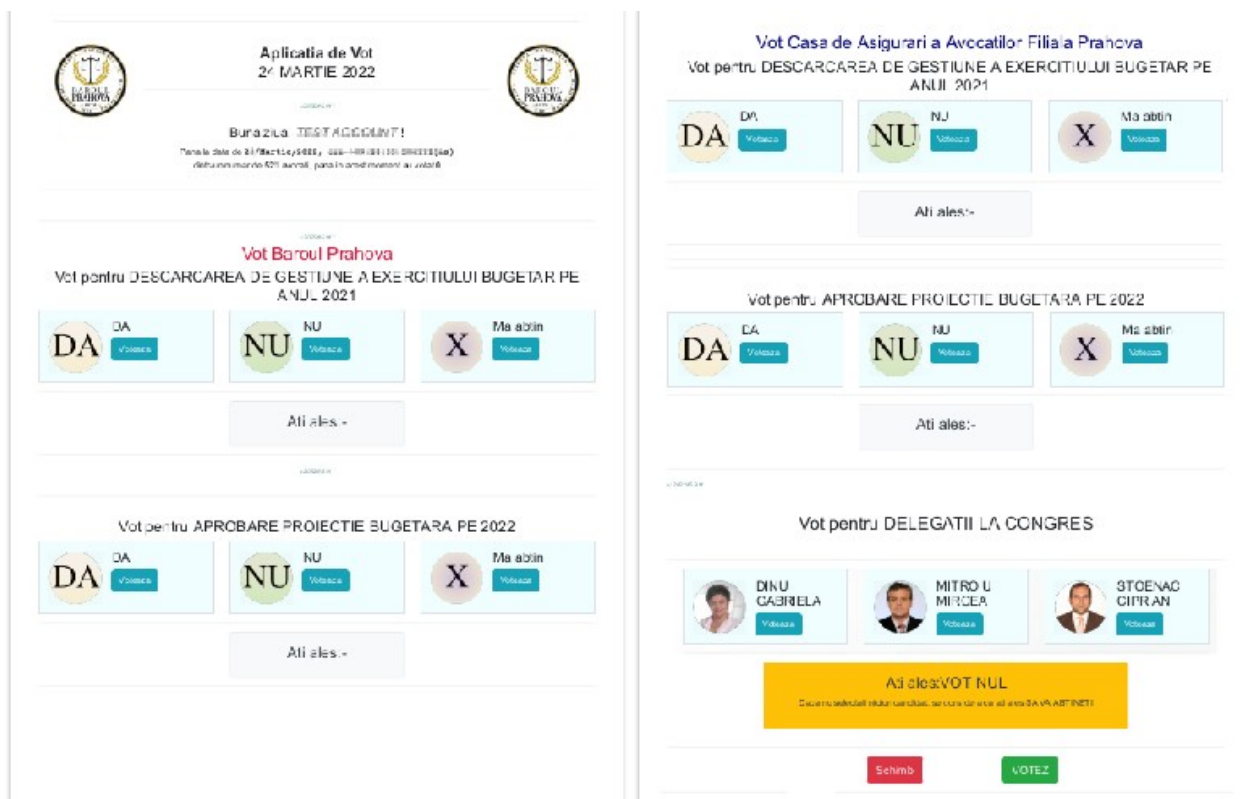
Aplicatia de Vot
24 MARTIE 2022

Buna ziua TEST ACCOUNT!

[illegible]

Vot Baroul Prahova

Vot pentru DESCARCAREA DE GESTIUNE A EXERCITIULUI BUGETAR PE ANUL 2021

DA
DA
Voteaza

NU
NU
Voteaza

X
Ma abtin
Voteaza

Ati ales:-

Vot pentru APROBARE PROIECTIE BUGETARA PE 2022

DA
DA
Voteaza

NU
NU
Voteaza

X
Ma abtin
Voteaza

Ati ales:-

Vot Casa de Asigurari a Avocatilor Filiala Prahova

Vot pentru DESCARCAREA DE GESTIUNE A EXERCITIULUI BUGETAR PE ANUL 2021

DA
DA
Voteaza

NU
NU
Voteaza

X
Ma abtin
Voteaza

Ati ales:-

Vot pentru APROBARE PROIECTIE BUGETARA PE 2022

DA
DA
Voteaza

NU
NU
Voteaza

X
Ma abtin
Voteaza

Ati ales:-

Vot pentru DELEGATII LA CONGRES

DINU GABRIELA
Voteaza

MITROIU MIRCEA
Voteaza

STOENAC CIPRIAN
Voteaza

Ati ales:VOT NUL
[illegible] SA VA ABTINETI

Schimb
VOTEZ